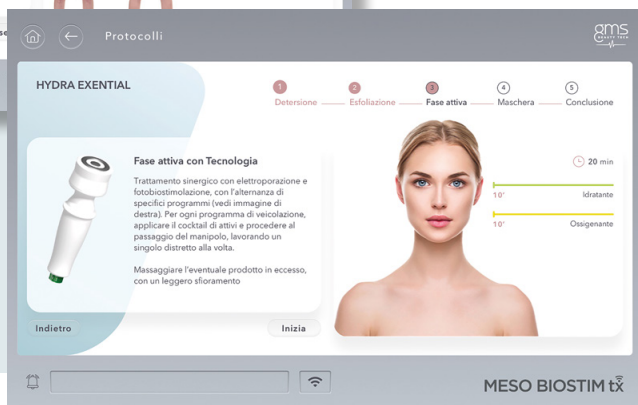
se

Protocolli

gms BEAUTY TECH

HYDRA EXENTIAL

1 Detersione
2 Esfoliazione
3 Fase attiva
4 Maschera
5 Conclusione

Fase attiva con Tecnologia

Trattamento sinergico con elettroporazione e fotobiostimolazione, con l'alternanza di specifici programmi (vedi immagine di destra). Per ogni programma di veicolazione, applicare il cocktail di attivi e procedere al passaggio del manipolo, lavorando un singolo distretto alla volta.

Massaggiare l'eventuale prodotto in eccesso, con un leggero sfioramento

20 min

10' Idratante

10' Ossigenante

Indietro

Inizia

MESO BIOSTIM tx